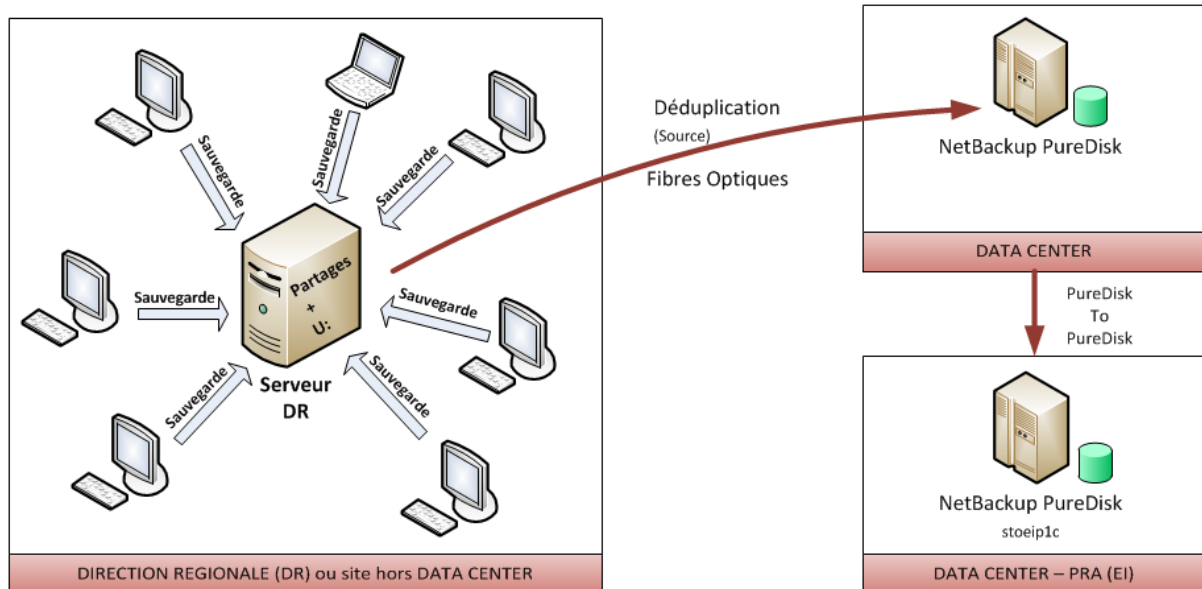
Sauvegarde

Sauvegarde

Sauvegarde

Sauvegarde

Partages
+
U:

Sauvegarde

Sauvegarde

Sauvegarde

Serveur
DR

DIRECTION REGIONALE (DR) ou site hors DATA CENTER

Déduplication
(Source)

Fibres Optiques

NetBackup PureDisk

DATA CENTER

PureDisk
To
PureDisk

NetBackup PureDisk
stoeip1c

DATA CENTER – PRA (EI)